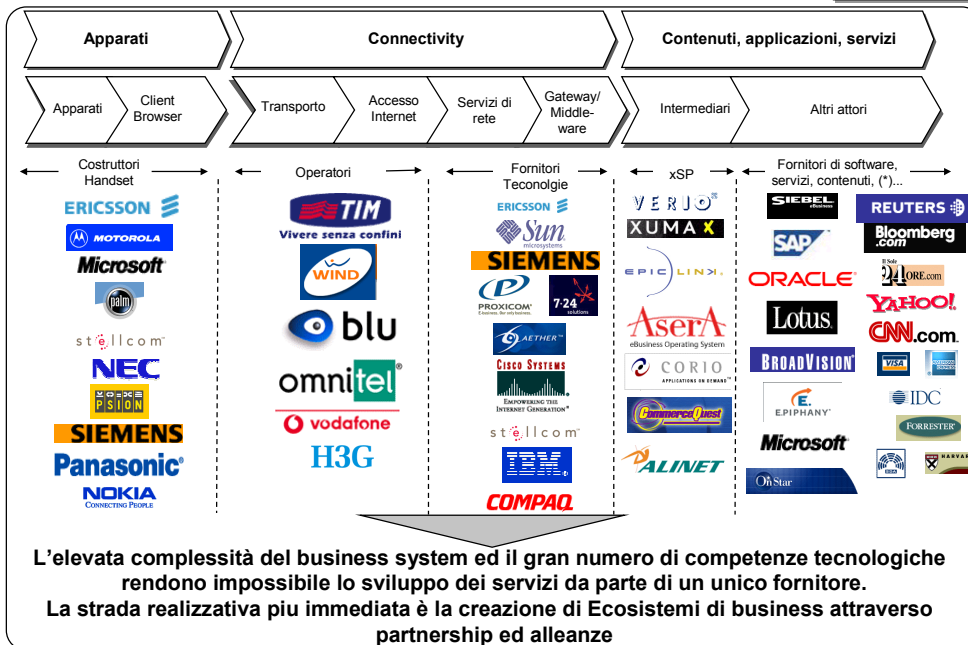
Apparati

Connectivity

Contenuti, applicazioni, servizi

Apparati

Client Browser

Transporto

Accesso Internet

Servizi di rete

Gateway/ Middleware

Intermediari

Altri attori

Costruttori Handset

Operatori

Fornitori Teconolgie

xSP

Fornitori di software, servizi, contenuti, (*)...

ERICSSON

MOTOROLA

Microsoft

palm

stellcom

NEC

PSION

SIEMENS

Panasonic

NOKIA
CONNECTING PEOPLE

TIM
Vivere senza confini

WIND

blu

omnitel

vodafone

H3G

ERICSSON

Sun microsystems

SIEMENS

PROXICOM

7·24 solutions

AETHER

CISCO SYSTEMS
EMPOWERING THE INTERNET GENERATION

stellcom

IBM

COMPAQ

VERIO

XUMA X

EPICLINK

AserA
eBusiness Operating System

CORIO
APPLICATIONS ON DEMAND

CommerceQuest

ALINET

SIEBEL eBusiness

REUTERS

Bloomberg

SAP

ORACLE

Il Sole 24 ORE.com

YAHOO!

Lotus

CNN.com

BROADVISION

VISA

E.PIPHANY

IDC

FORRESTER

Microsoft

OnStar

HARVAR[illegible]

L’elevata complessità del business system ed il gran numero di competenze tecnologiche rendono impossibile lo sviluppo dei servizi da parte di un unico fornitore.
La strada realizzativa piu immediata è la creazione di Ecosistemi di business attraverso partnership ed alleanze